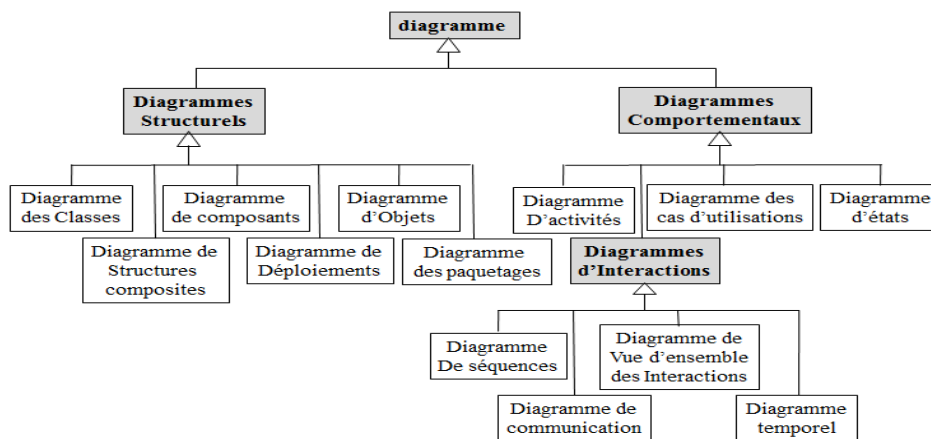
diagramme

Diagrammes Structurels

Diagrammes Comportementaux

Diagramme des Classes

Diagramme de composants

Diagramme d'Objets

Diagramme de Structures composites

Diagramme de Déploiements

Diagramme des paquetages

Diagramme D'activités

Diagramme des cas d'utilisations

Diagramme d'états

Diagrammes d'Interactions

Diagramme De séquences

Diagramme de Vue d'ensemble des Interactions

Diagramme de communication

Diagramme temporel